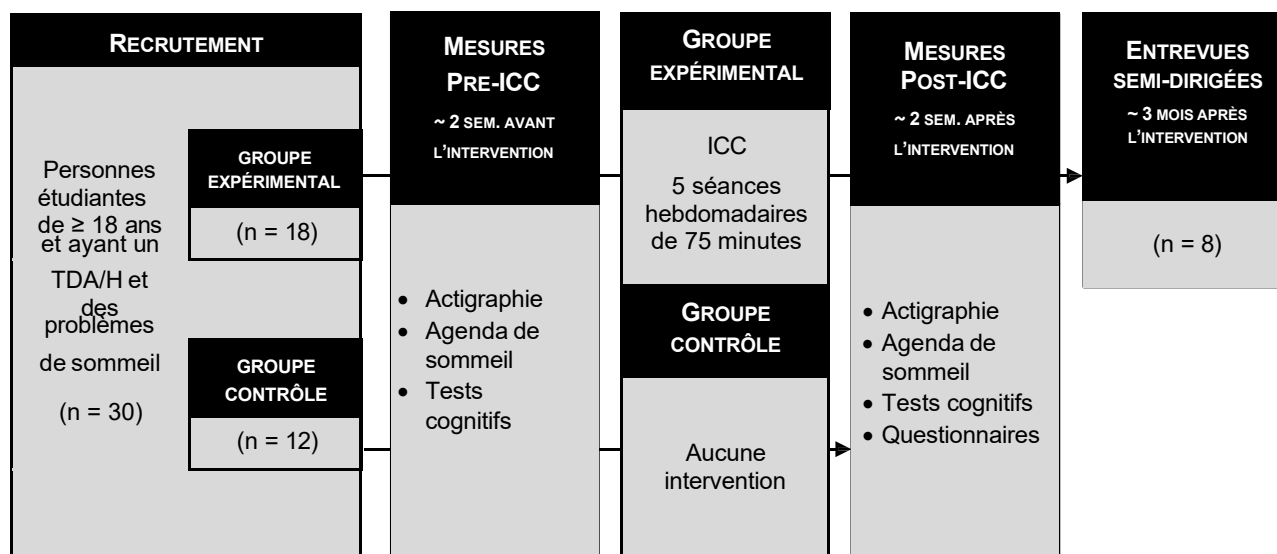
RECRUTEMENT

Personnes étudiantes de ≥ 18 ans et ayant un TDA/H et des problèmes de sommeil

(n = 30)

GROUPE EXPÉRIMENTAL

(n = 18)

GROUPE CONTRÔLE

(n = 12)

MESURES PRE-ICC

~ 2 SEM. AVANT L'INTERVENTION

- Actigraphie
- Agenda de sommeil
- Tests cognitifs

GROUPE EXPÉRIMENTAL

ICC

5 séances hebdomadaires de 75 minutes

GROUPE CONTRÔLE

Aucune intervention

MESURES POST-ICC

~ 2 SEM. APRÈS L'INTERVENTION

- Actigraphie
- Agenda de sommeil
- Tests cognitifs
- Questionnaires

ENTREVUES SEMI-DIRIGÉES

~ 3 MOIS APRÈS L'INTERVENTION

(n = 8)